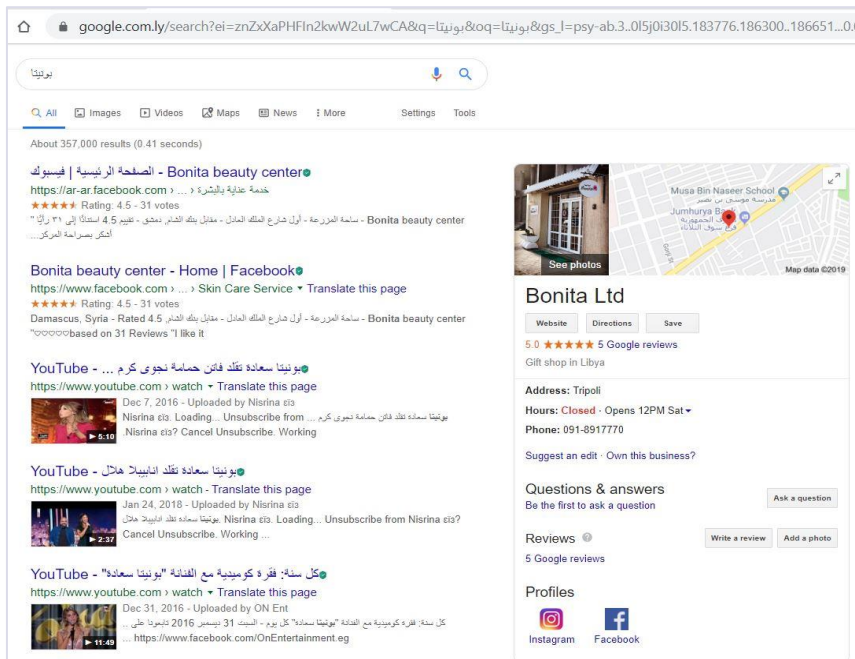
google.com.ly/search?ei=znZxXaPHFIn2kwW2uL7wCA&q=بونيتا&oq=بونيتا&gs_l=psy-ab.3..0l5j0i30l5.183776.186300..186651...0.

بونيتا

All Images Videos Maps News More Settings Tools

About 357,000 results (0.41 seconds)

الصفحة الرئيسية | فيسبوك - Bonita beauty center
https://ar-ar.facebook.com › ... › خدمة عناية بالبشرة
★★★★★ Rating: 4.5 - 31 votes
Bonita beauty center - ساحة المزرعة - أول شارع الملك العادل - مقابل بنك الشام, دمشق - تقييم 4.5 استناداً إلى ٣١ رأيًا " أشكر بصراحة المركز...

Bonita beauty center - Home | Facebook
https://www.facebook.com › ... › Skin Care Service ▾ Translate this page
★★★★★ Rating: 4.5 - 31 votes
Bonita beauty center - ساحة المزرعة - أول شارع الملك العادل - مقابل بنك الشام Damascus, Syria - Rated 4.5 "♡♡♡♡♡based on 31 Reviews "I like it

YouTube - ... بونيتا سعادة تقلد فاتن حمامة نجوى كرم
https://www.youtube.com › watch ▾ Translate this page
Dec 7, 2016 - Uploaded by Nisrina ε̈ιэ
بونيتا سعادة تقلد فاتن حمامة نجوى كرم ... Nisrina ε̈ιэ. Loading... Unsubscribe from Nisrina ε̈ιэ? Cancel Unsubscribe. Working
5:10

YouTube - بونيتا سعادة تقلد انابيلا هلال
https://www.youtube.com › watch ▾ Translate this page
Jan 24, 2018 - Uploaded by Nisrina ε̈ιэ
بونيتا سعادة تقلد انابيلا هلال. Nisrina ε̈ιэ. Loading... Unsubscribe from Nisrina ε̈ιэ? Cancel Unsubscribe. Working ...
2:37

YouTube - "كل سنة: فقرة كوميدية مع الفنانة "بونيتا سعادة
https://www.youtube.com › watch ▾ Translate this page
Dec 31, 2016 - Uploaded by ON Ent
كل سنة: فقرة كوميدية مع الفنانة "بونيتا سعادة" كل يوم - السبت 31 ديسمبر 2016 تابعونا على ... https://www.facebook.com/OnEntertainment.eg
11:49

See photos
Musa Bin Naseer School
Jumhurya Bank
Map data ©2019

Bonita Ltd
Website Directions Save
5.0 ★★★★★ 5 Google reviews
Gift shop in Libya

Address: Tripoli
Hours: Closed · Opens 12PM Sat ▾
Phone: 091-8917770

Suggest an edit · Own this business?

Questions & answers
Be the first to ask a question
Ask a question

Reviews
5 Google reviews
Write a review Add a photo

Profiles
Instagram Facebook